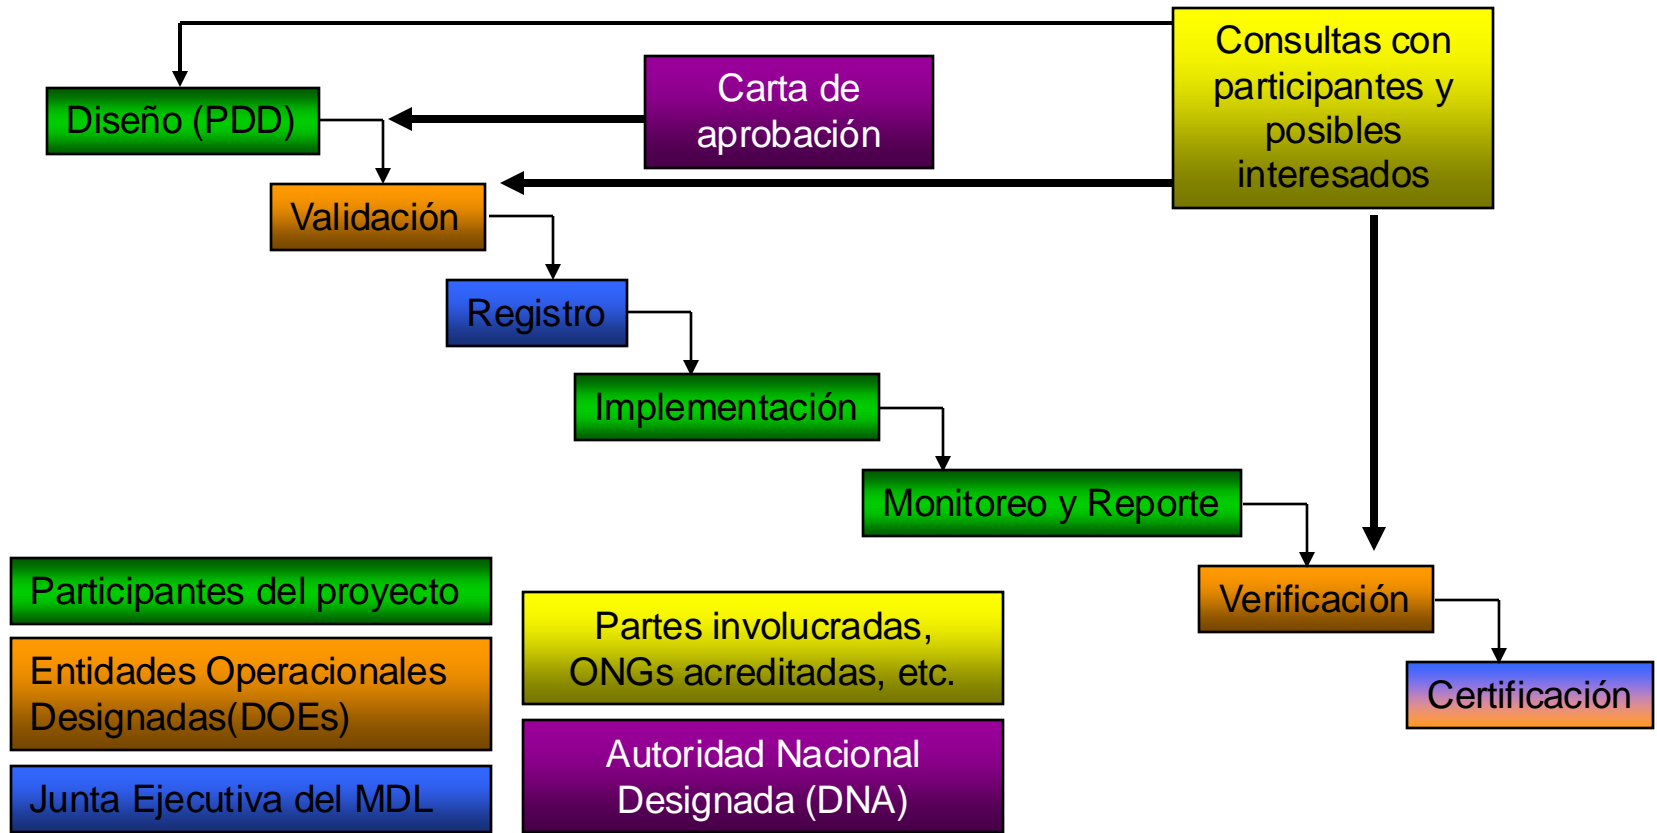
Consultas con participantes y posibles interesados

Carta de aprobación

Diseño (PDD)

Validación

Registro

Implementación

Monitoreo y Reporte

Verificación

Certificación

Participantes del proyecto

Entidades Operacionales Designadas(DOEs)

Junta Ejecutiva del MDL

Partes involucradas, ONGs acreditadas, etc.

Autoridad Nacional Designada (DNA)